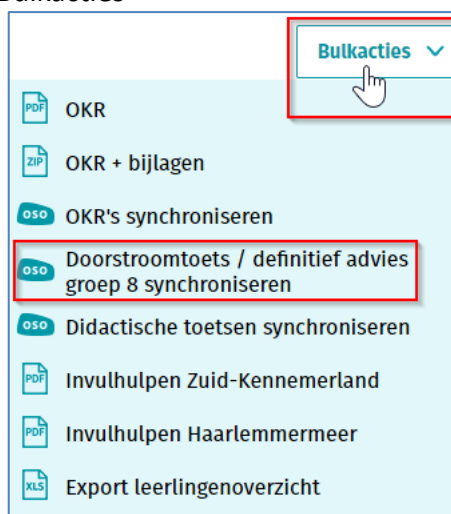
Bulkacties

PDF OKR

ZIP OKR + bijlagen

OSO OKR's synchroniseren

OSO Doorstroomtoets / definitief advies groep 8 synchroniseren

OSO Didactische toetsen synchroniseren

PDF Invulhulpen Zuid-Kennemerland

PDF Invulhulpen Haarlemmermeer

XLS Export leerlingenoverzicht